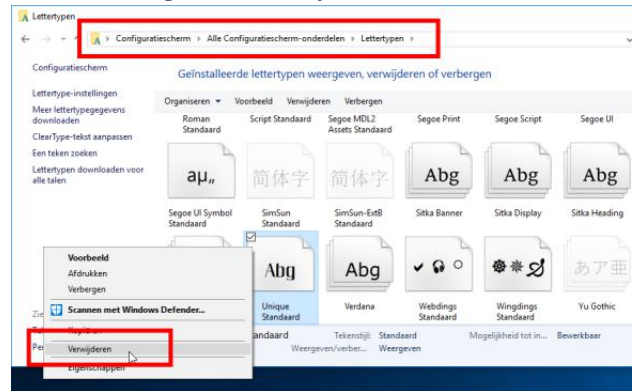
Lettertypen

Configuratiescherm › Alle Configuratiescherm-onderdelen › Lettertypen ›

Configuratiescherm

Lettertype-instellingen

Meer lettertypegegevens downloaden

ClearType-tekst aanpassen

Een teken zoeken

Lettertypen downloaden voor alle talen

Geïnstalleerde lettertypen weergeven, verwijderen of verbergen

Organiseren ▾ Voorbeeld Verwijderen Verbergen

Roman Standaard | Script Standaard | Segoe MDL2 Assets Standaard | Segoe Print | Segoe Script | Segoe UI

aµ„ 简体字 简体字 Abg Abg Abg

Segoe UI Symbol Standaard | SimSun Standaard | SimSun-ExtB Standaard | Sitka Banner | Sitka Display | Sitka Heading

Abg Abg あア亜

Unique Standaard | Verdana | Webdings Standaard | Wingdings Standaard | Yu Gothic

Voorbeeld
Afdrukken
Verbergen
Scannen met Windows Defender...
Kopiëren
Verwijderen
Eigenschappen

Zie
Pe

andaard Tekenstijl: Standaard Mogelijkheid tot in... Bewerkbaar
Weergeven/verber... Weergeven